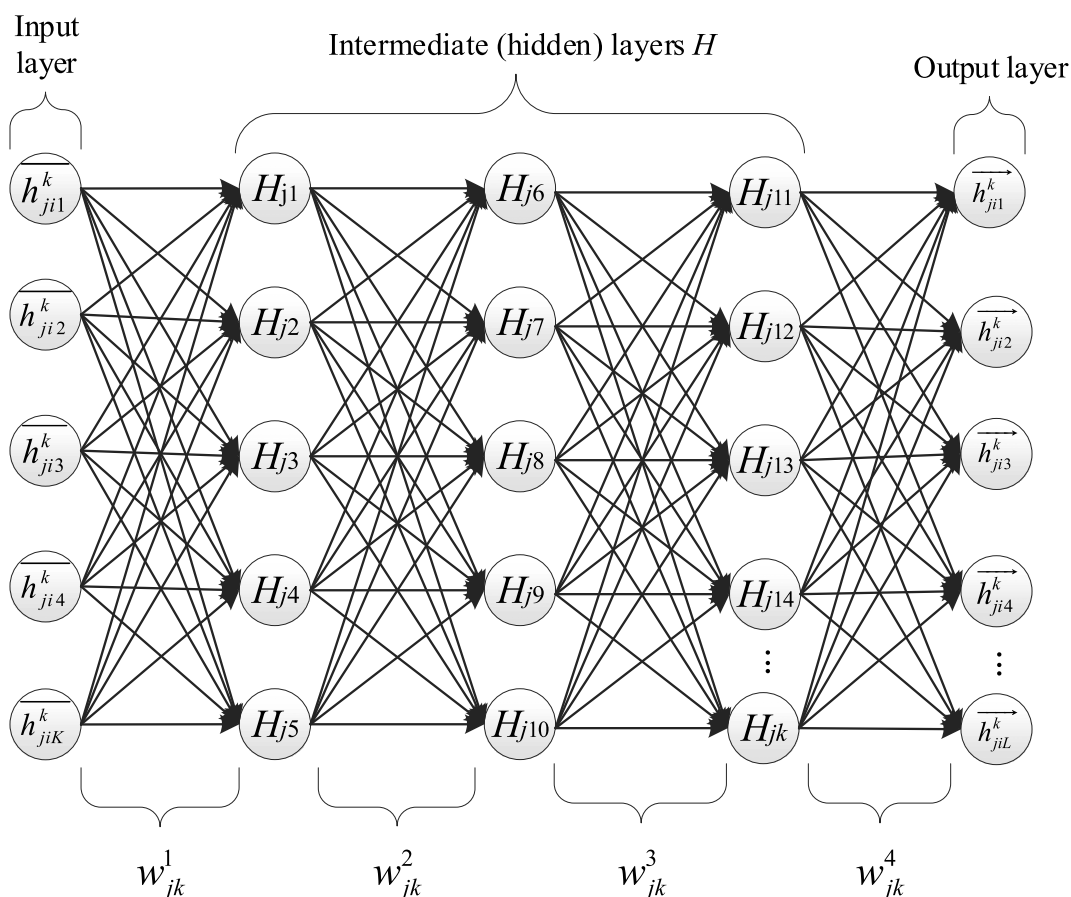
Input layer

Intermediate (hidden) layers $H$

Output layer

$\overline{h_{ji1}^{k}}$
$\overline{h_{ji2}^{k}}$
$\overline{h_{ji3}^{k}}$
$\overline{h_{ji4}^{k}}$
$\overline{h_{jiK}^{k}}$

$H_{j1}$
$H_{j2}$
$H_{j3}$
$H_{j4}$
$H_{j5}$

$H_{j6}$
$H_{j7}$
$H_{j8}$
$H_{j9}$
$H_{j10}$

$H_{j11}$
$H_{j12}$
$H_{j13}$
$H_{j14}$
$\vdots$
$H_{jk}$

$\overrightarrow{h_{ji1}^{k}}$
$\overrightarrow{h_{ji2}^{k}}$
$\overrightarrow{h_{ji3}^{k}}$
$\overrightarrow{h_{ji4}^{k}}$
$\vdots$
$\overrightarrow{h_{jiL}^{k}}$

$w_{jk}^{1}$
$w_{jk}^{2}$
$w_{jk}^{3}$
$w_{jk}^{4}$